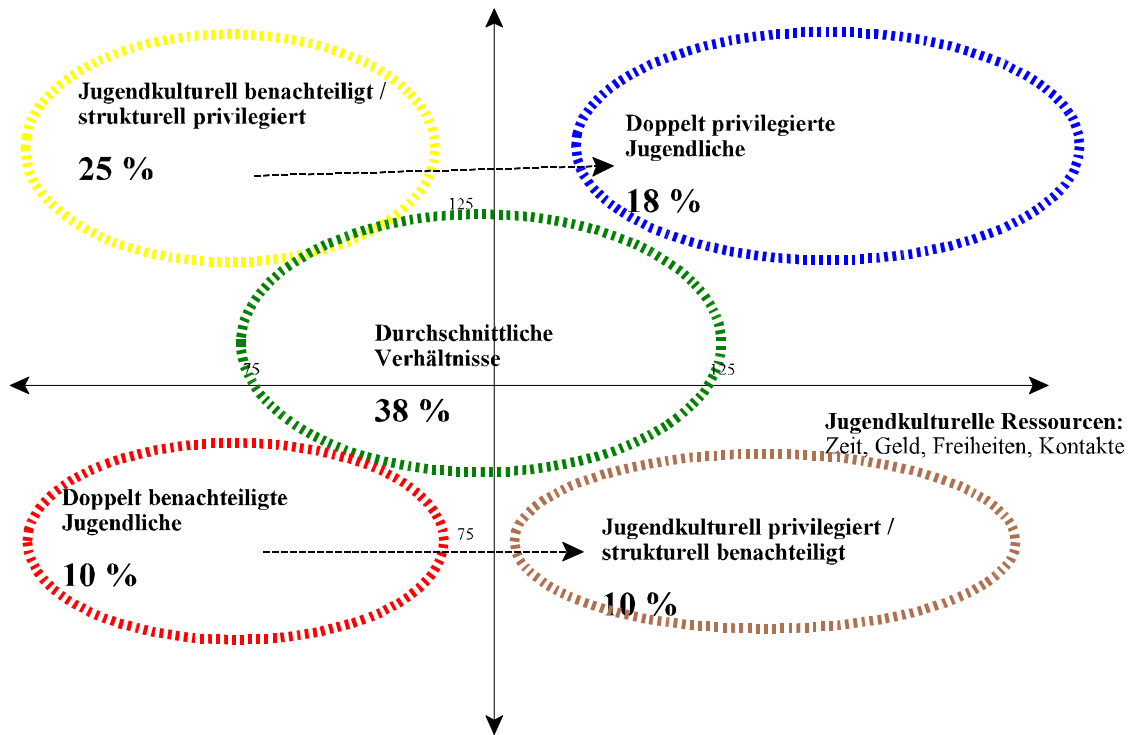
Jugendkulturell benachteiligt / strukturell privilegiert

25 %

Doppelt privilegierte Jugendliche

18 %

125

Durchschnittliche Verhältnisse

75

125

38 %

Jugendkulturelle Ressourcen:
Zeit, Geld, Freiheiten, Kontakte

Doppelt benachteiligte Jugendliche

10 %

75

Jugendkulturell privilegiert / strukturell benachteiligt

10 %